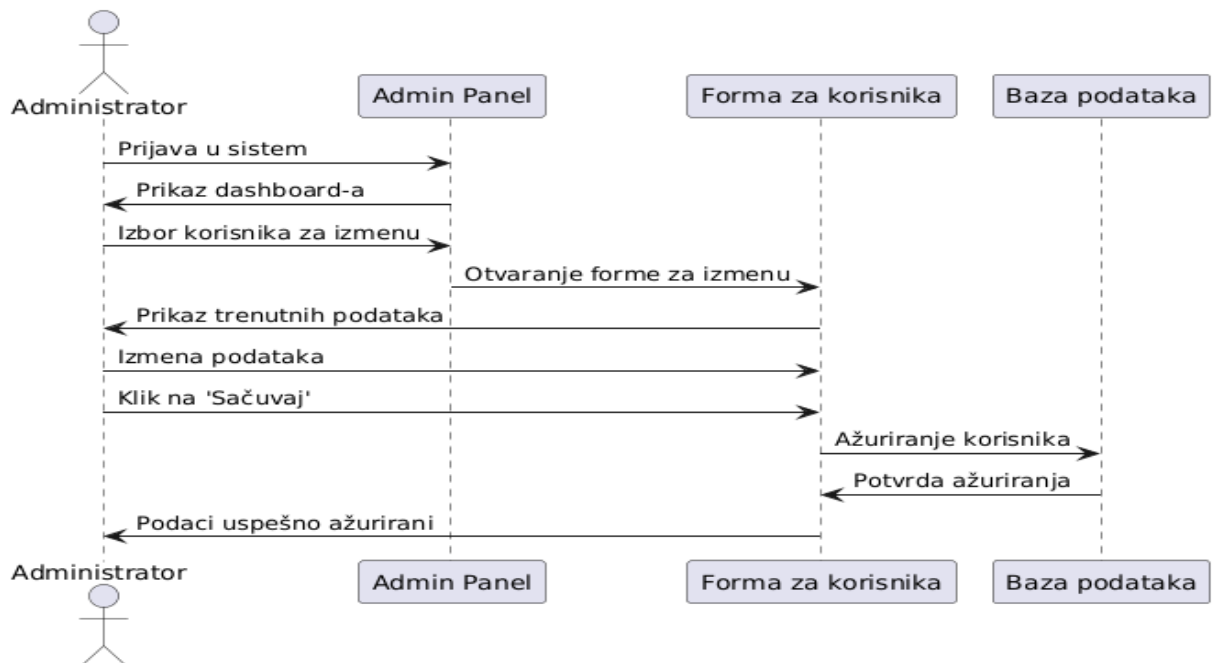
Administrator

Admin Panel

Forma za korisnika

Baza podataka

Prijava u sistem

Prikaz dashboard-a

Izbor korisnika za izmenu

Otvaranje forme za izmenu

Prikaz trenutnih podataka

Izmena podataka

Klik na 'Sačuvaj'

Ažuriranje korisnika

Potvrda ažuriranja

Podaci uspešno ažurirani

Administrator

Admin Panel

Forma za korisnika

Baza podataka